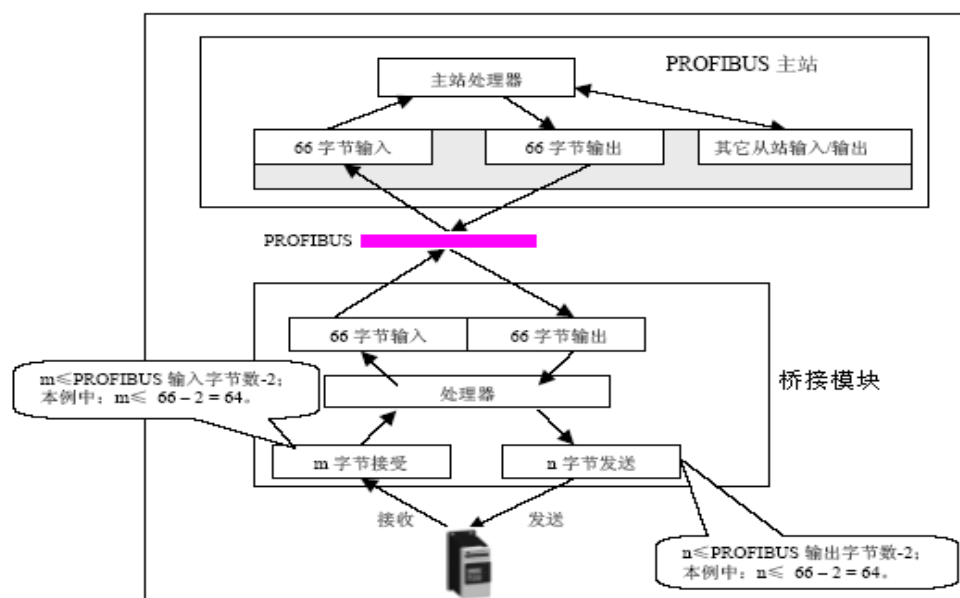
PROFIBUS 主站

主站处理器

66 字节输入

66 字节输出

其它从站输入/输出

PROFIBUS

66 字节输入

66 字节输出

处理器

桥接模块

m≤PROFIBUS 输入字节数-2；本例中：m≤ 66 – 2 = 64。

m 字节接受

n 字节发送

接收

发送

n≤PROFIBUS 输出字节数-2；本例中：n≤ 66 – 2 = 64。